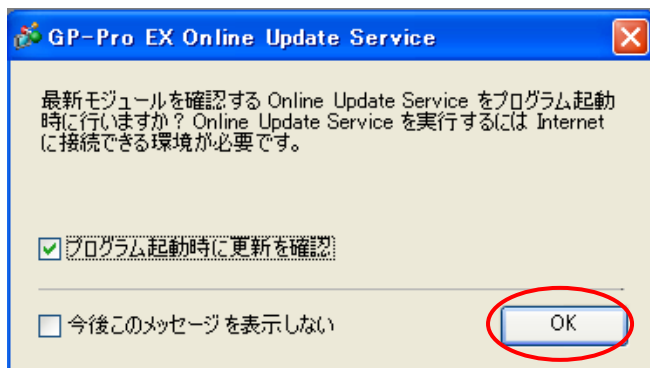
GP-Pro EX Online Update Service

最新モジュールを確認する Online Update Service をプログラム起動時に行いますか？ Online Update Service を実行するには Internet に接続できる環境が必要です。

☑ プログラム起動時に更新を確認

☐ 今後このメッセージを表示しない

OK